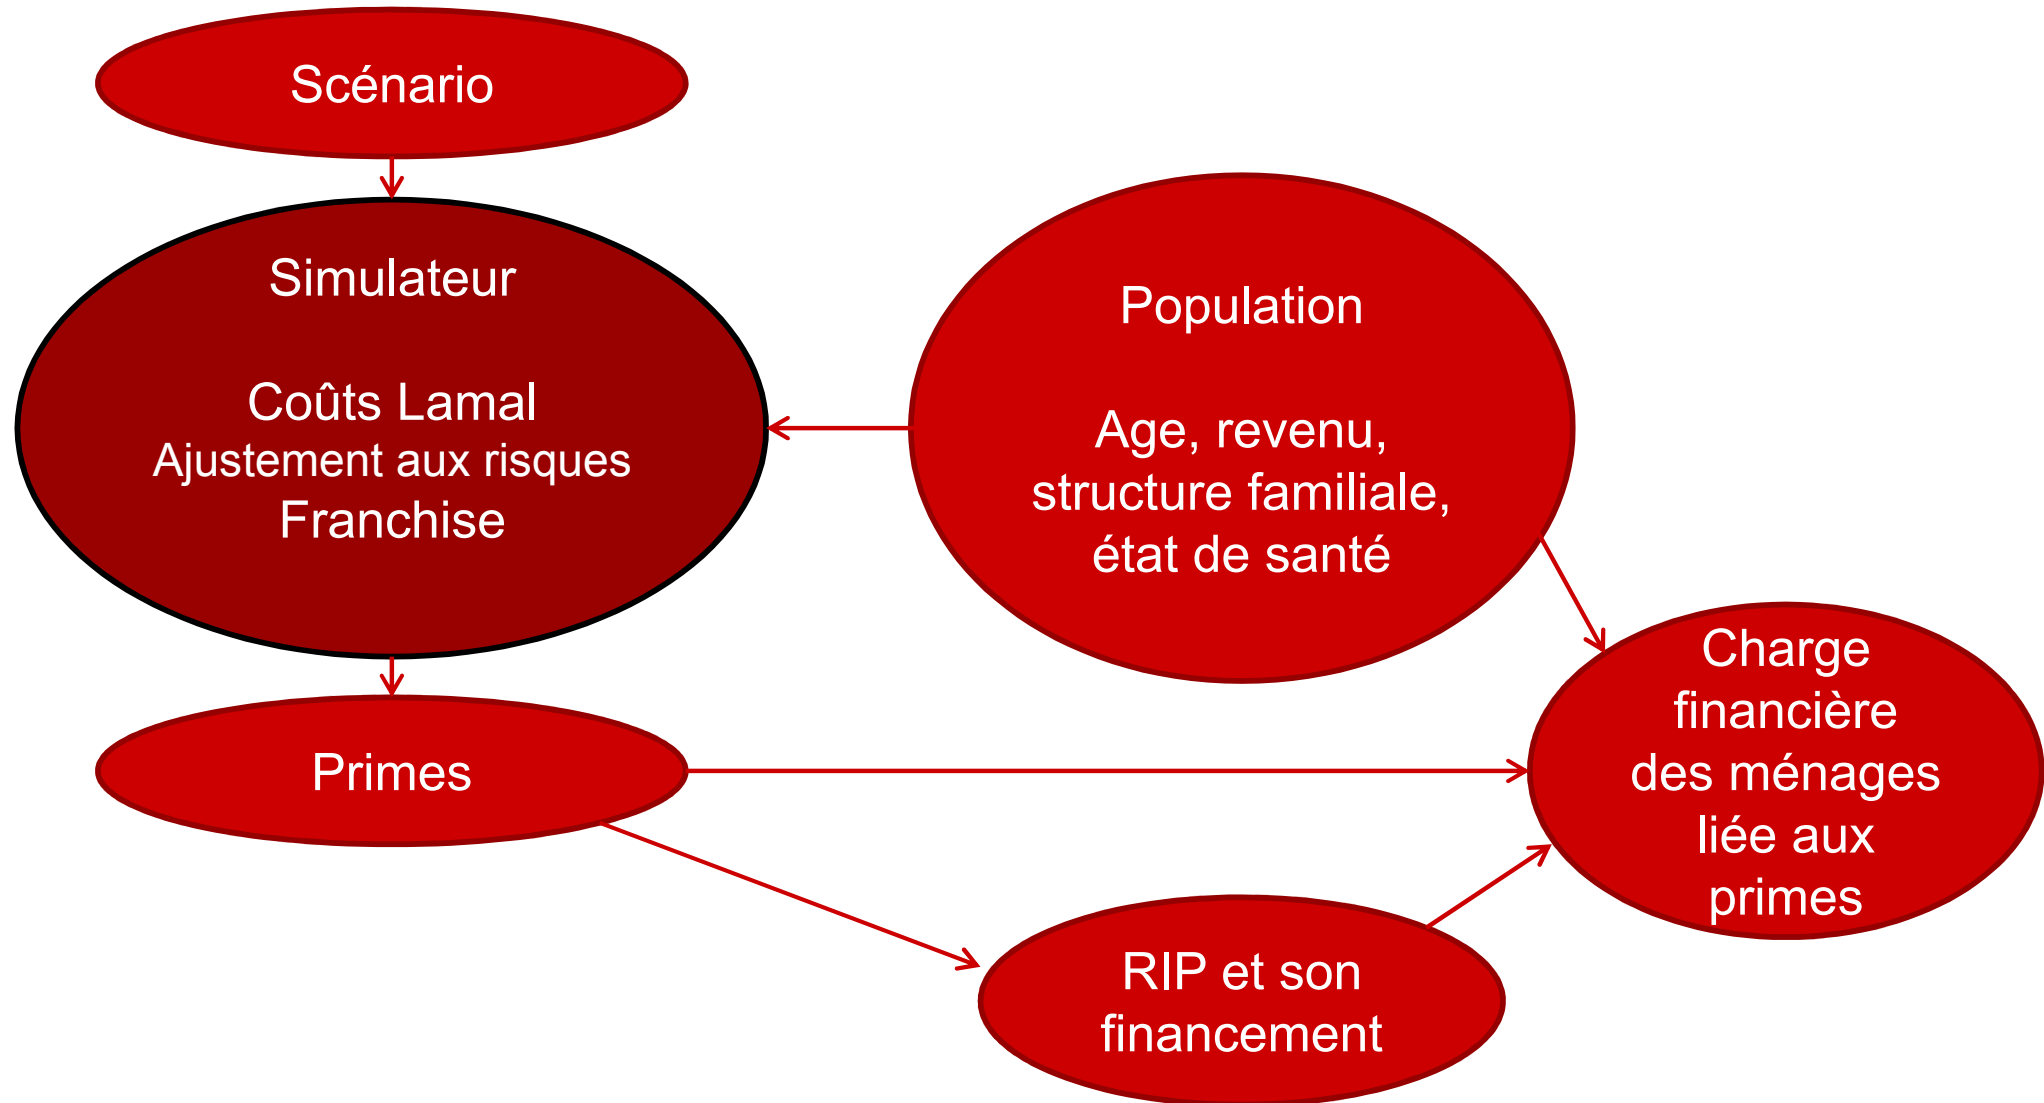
Scénario

Simulateur

Coûts Lamal
Ajustement aux risques
Franchise

Population

Age, revenu, structure familiale, état de santé

Primes

Charge financière des ménages liée aux primes

RIP et son financement